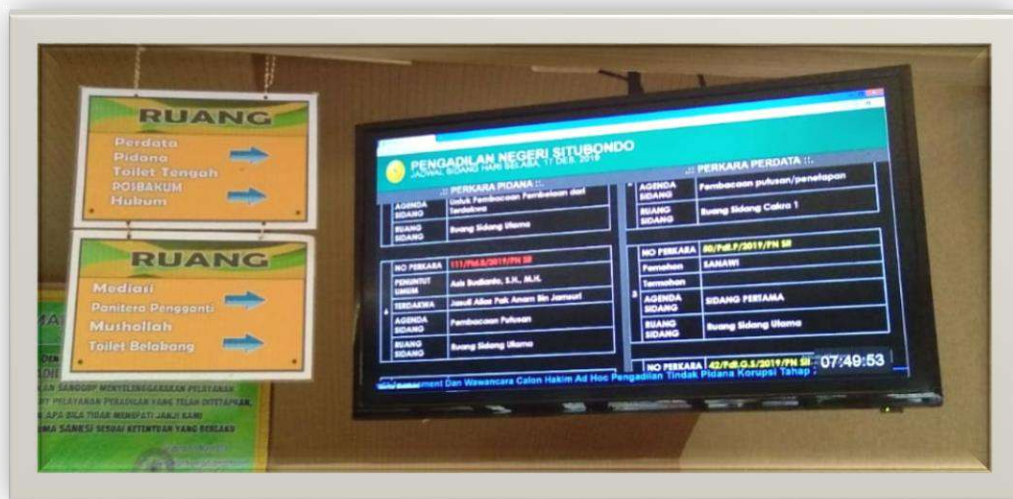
RUANG
Perdata
Pidana
Toilet Tengah
POSBAKUM
Hukum

RUANG
Mediasi
Panitera Pengganti
Mushollah
Toilet Belakang

PENGADILAN NEGERI SITUBONDO
JADWAL SIDANG HARI SELASA, 17 DES 2019

.:: PERKARA PIDANA ::.

| | | |
|---|---|---|
| | AGENDA SIDANG | Untuk Pembacaan Pembelaan dari Terdakwa |
| | RUANG SIDANG | Ruang Sidang Utama |

| | | |
|---|---|---|
| 4 | NO PERKARA | 111/Pid.B/2019/PN Sit |
| | PENUNTUT UMUM | Aris Budianto, S.H., M.H. |
| | TERDAKWA | Jamuli Alias Pak Amam Bin Jamsuri |
| | AGENDA SIDANG | Pembacaan Putusan |
| | RUANG SIDANG | Ruang Sidang Utama |

.:: PERKARA PERDATA ::.

| | | |
|---|---|---|
| | AGENDA SIDANG | Pembacaan putusan/penetapan |
| | RUANG SIDANG | Ruang Sidang Cakra 1 |

| | | |
|---|---|---|
| 3 | NO PERKARA | 80/Pdt.P/2019/PN Sit |
| | Pemohon | SANAWI |
| | Termohon | |
| | AGENDA SIDANG | SIDANG PERTAMA |
| | RUANG SIDANG | Ruang Sidang Utama |

NO PERKARA 42/Pdt.G.S/2019/PN Sit

07:49:53

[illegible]ment Dan Wawancara Calon Hakim Ad Hoc Pengadilan Tindak Pidana Korupsi Tahap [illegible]

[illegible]DEN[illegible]
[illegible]AN SANGGUP MENYELENGGARAKAN PELAYANAN
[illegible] PELAYANAN PERADILAN YANG TELAH DITETAPKAN,
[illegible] APA BILA TIDAK MENEPATI JANJI KAMI
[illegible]MA SANKSI SESUAI KETENTUAN YANG BERLAKU